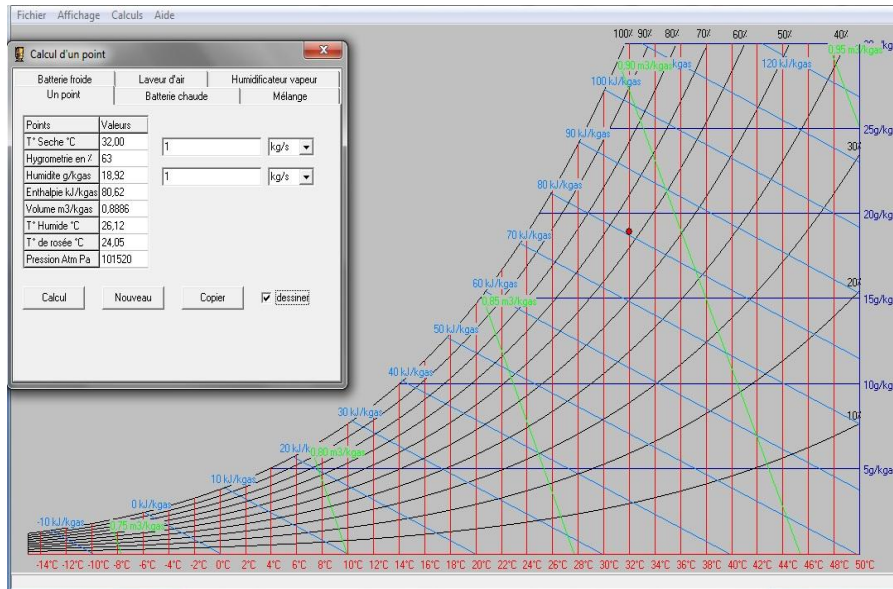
Fichier Affichage Calculs Aide

Calcul d'un point

Batterie froide | Laveur d'air | Humidificateur vapeur
Un point | Batterie chaude | Mélange

| Points | Valeurs |
|---|---|
| T° Seche °C | 32,00 |
| Hygrometrie en % | 63 |
| Humidite g/kgas | 18,92 |
| Enthalpie kJ/kgas | 80,62 |
| Volume m3/kgas | 0,8886 |
| T° Humide °C | 26,12 |
| T° de rosée °C | 24,05 |
| Pression Atm Pa | 101520 |

1 kg/s
1 kg/s

Calcul Nouveau Copier dessiner

100% 90% 80% 70% 60% 50% 40%

0,90 m3/kgas 0,95 m3/kgas 120 kJ/kgas 100 kJ/kgas 90 kJ/kgas 80 kJ/kgas 70 kJ/kgas 60 kJ/kgas 0,85 m3/kgas 50 kJ/kgas 40 kJ/kgas 30 kJ/kgas 20 kJ/kgas 0,80 m3/kgas 10 kJ/kgas 0 kJ/kgas -10 kJ/kgas 0,75 m3/kgas

25g/kg 30 20g/kg 20 15g/kg 10g/kg 10 5g/kga

-14°C -12°C -10°C -8°C -6°C -4°C -2°C 0°C 2°C 4°C 6°C 8°C 10°C 12°C 14°C 16°C 18°C 20°C 22°C 24°C 26°C 28°C 30°C 32°C 34°C 36°C 38°C 40°C 42°C 44°C 46°C 48°C 50°C